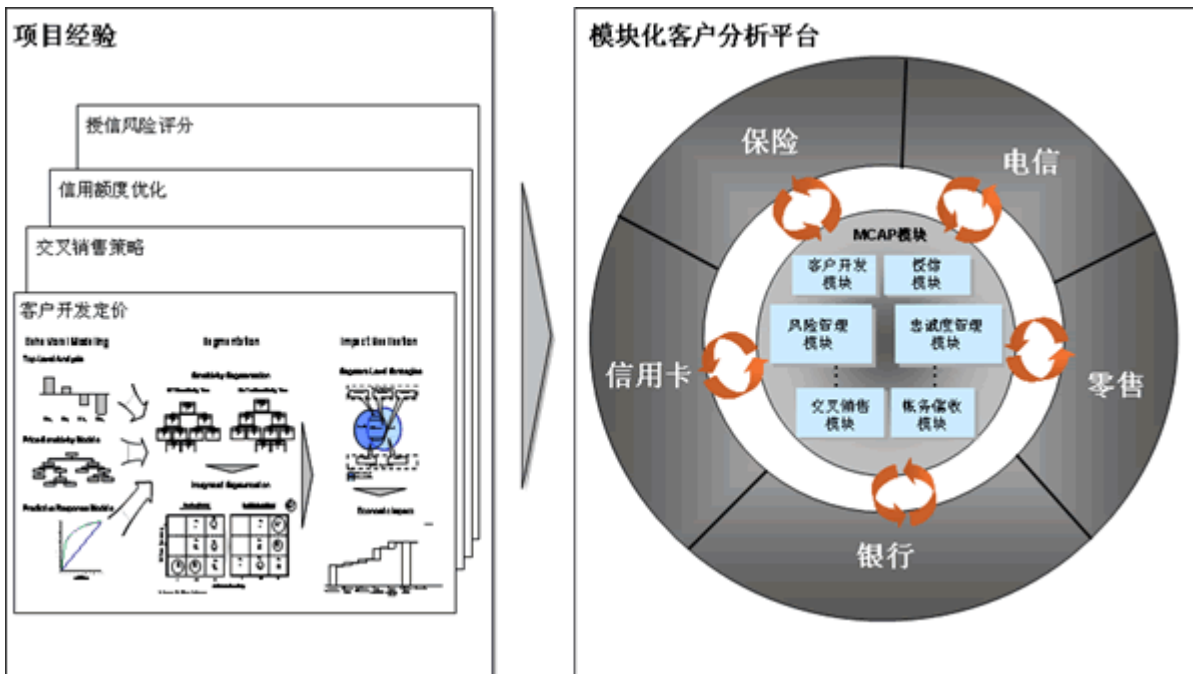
项目经验

授信风险评分

信用额度优化

交叉销售策略

客户开发定价

Behavioral Modeling

Top Level Analysis

Price Elasticity Models

Predictive Response Models

Segmentation

Elasticity Segmentation

Integrated Segmentation

Impact Simulation

Segment Level Strategies

Economic Impact

模块化客户分析平台

保险

电信

信用卡

零售

银行

MCAP模块

客户开发模块

授信模块

风险管理模块

忠诚度管理模块

交叉销售模块

账务催收模块